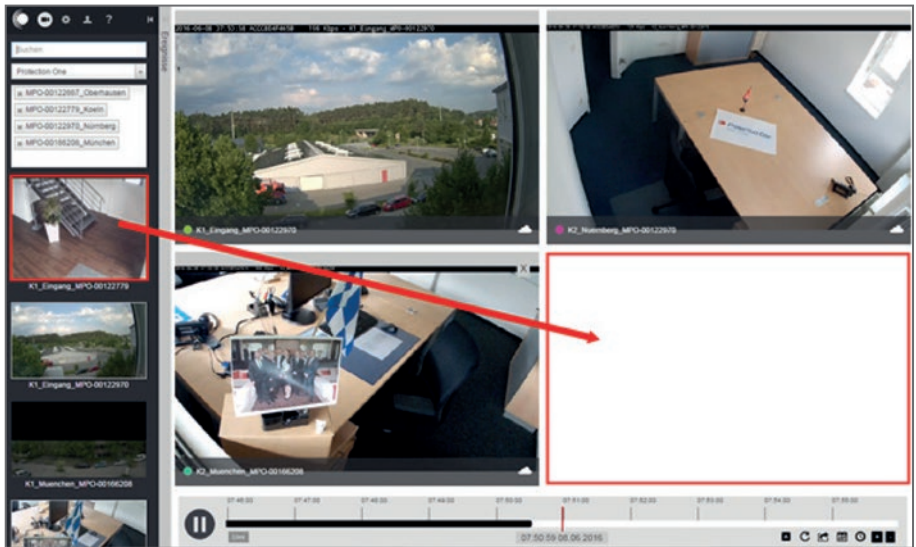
?

Suchen

Protection One

MPO-00122667_Oberhausen

MPO-00122779_Koeln

MPO-00122970_Nürnberg

MPO-00166208_München

K1_Eingang_MPO-00122779

K1_Eingang_MPO-00122970

K1_Muenchen_MPO-00166208

Ereignisse

2016-06-08 07:53:18 ACCC8E4F4658 116 Kbps - K1_Eingang_MPO-00122970

K1_Eingang_MPO-00122970

K2_Nürnberg_MPO-00122970

K2_Muenchen_MPO-00166208

07:46:00 07:47:00 07:48:00 07:49:00 07:50:00 07:51:00 07:52:00 07:53:00 07:54:00 07:55:00

Live

07:50:59 08.06.2016